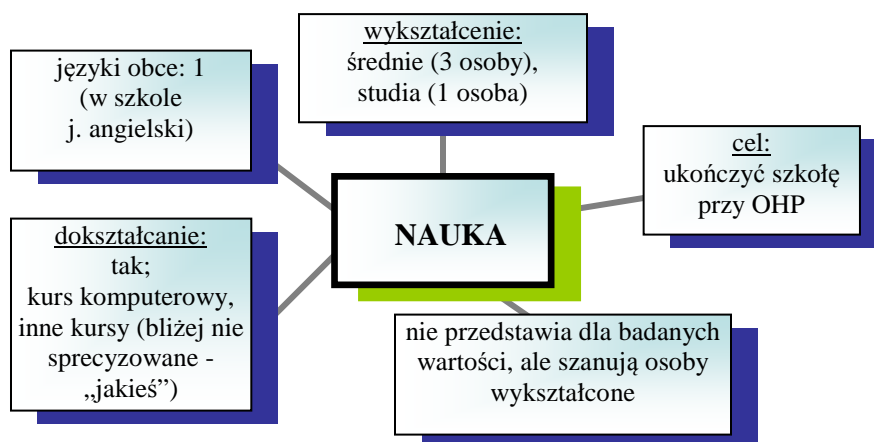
wykształcenie:
średnie (3 osoby), studia (1 osoba)

języki obce: 1 (w szkole j. angielski)

cel:
ukończyć szkołę przy OHP

NAUKA

dokształcanie:
tak;
kurs komputerowy, inne kursy (bliżej nie sprecyzowane - „jakieś”)

nie przedstawia dla badanych wartości, ale szanują osoby wykształcone